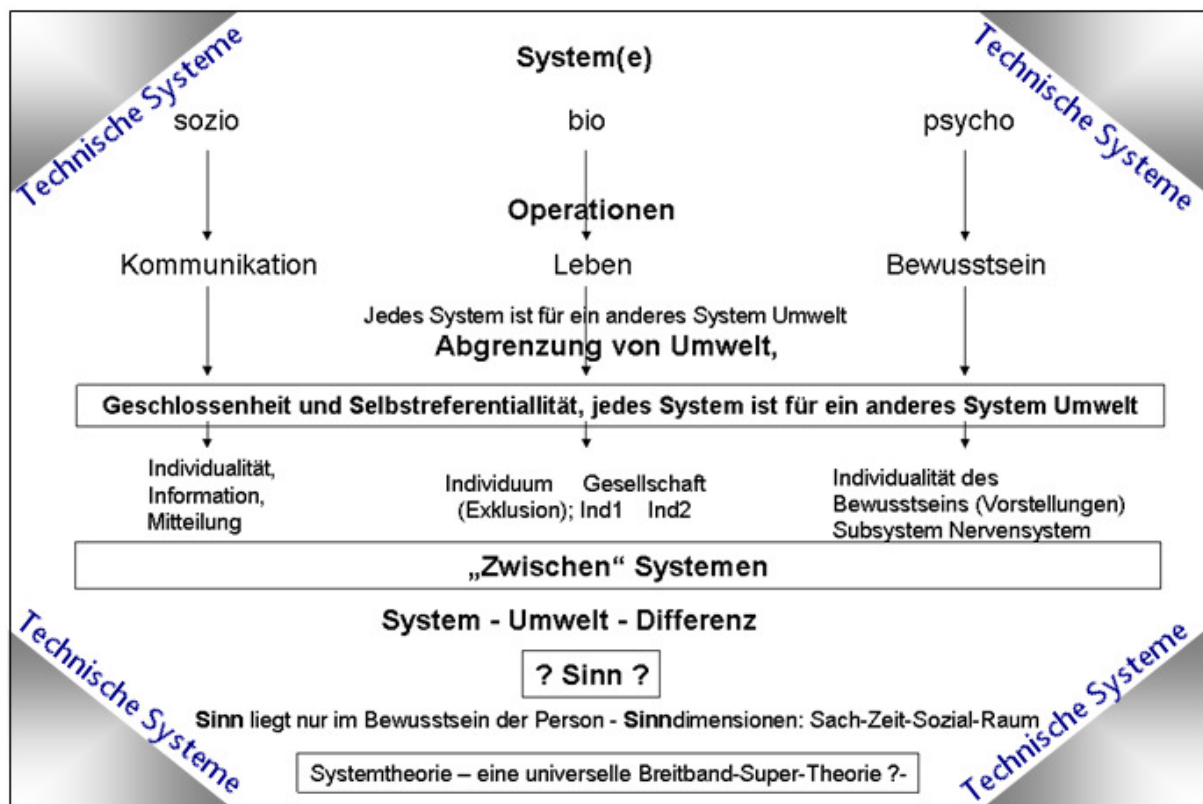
Technische Systeme

System(e)

Technische Systeme

sozio

bio

psycho

Operationen

Kommunikation

Leben

Bewusstsein

Jedes System ist für ein anderes System Umwelt

Abgrenzung von Umwelt,

Geschlossenheit und Selbstreferentiallität, jedes System ist für ein anderes System Umwelt

Individualität, Information, Mitteilung

Individuum (Exklusion); Ind1

Gesellschaft Ind2

Individualität des Bewusstseins (Vorstellungen) Subsystem Nervensystem

„Zwischen“ Systemen

System - Umwelt - Differenz

? Sinn ?

Sinn liegt nur im Bewusstsein der Person - Sinndimensionen: Sach-Zeit-Sozial-Raum

Systemtheorie – eine universelle Breitband-Super-Theorie ?-

Technische Systeme

Technische Systeme